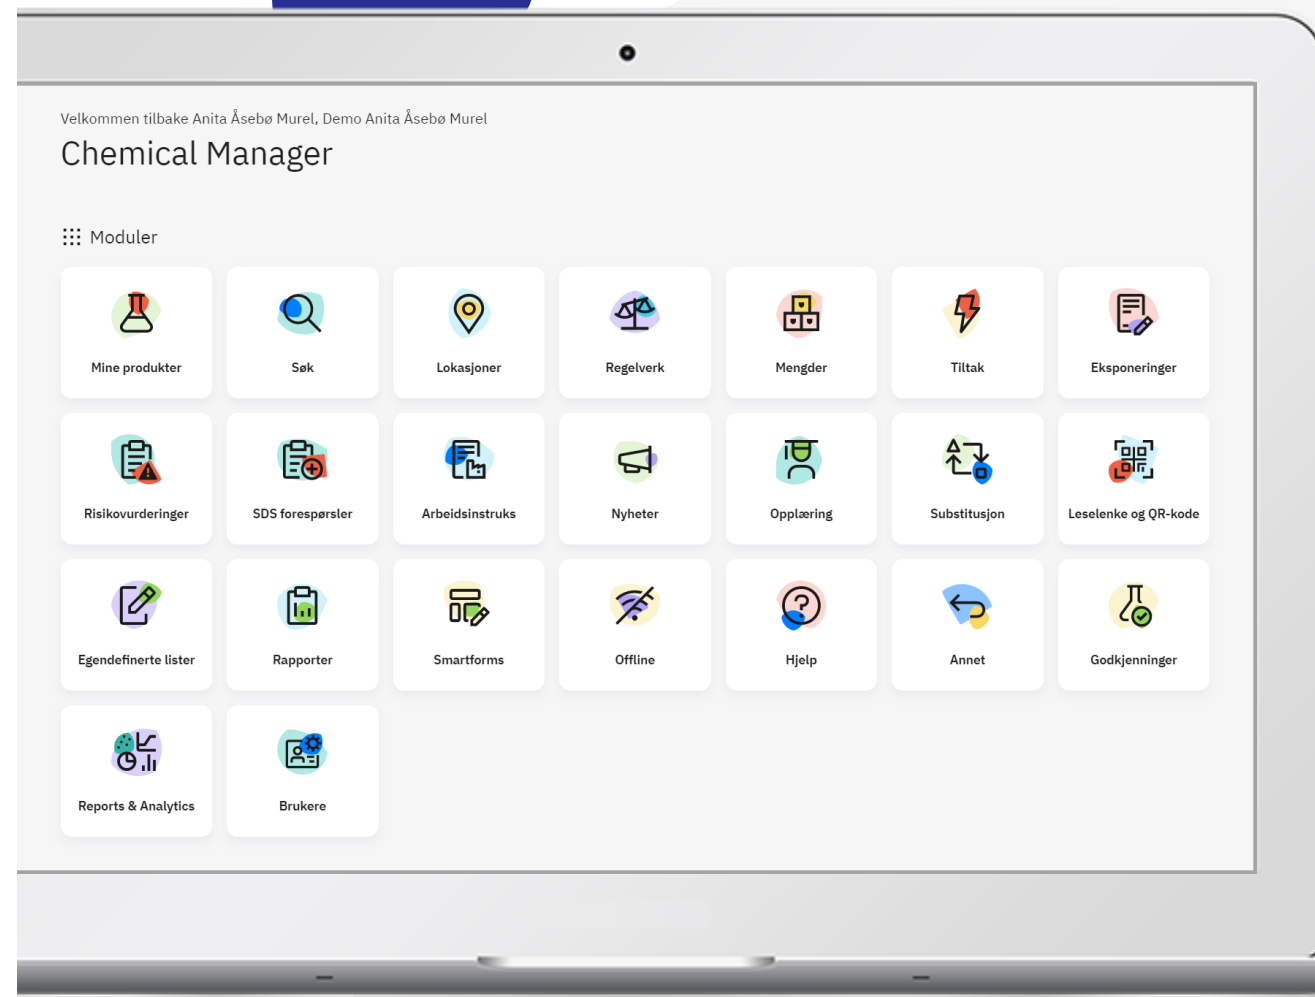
Velkommen tilbake Anita Åsebø Murel, Demo Anita Åsebø Murel

Chemical Manager

Moduler

Mine produkter
Søk
Lokasjoner
Regelverk
Mengder
Tiltak
Eksponeringer
Risikovurderinger
SDS forespørsler
Arbeidsinstruks
Nyheter
Opplæring
Substitusjon
Leselenke og QR-kode
Egendefinerte lister
Rapporter
Smartforms
Offline
Hjelp
Annet
Godkjenninger
Reports & Analytics
Brukere